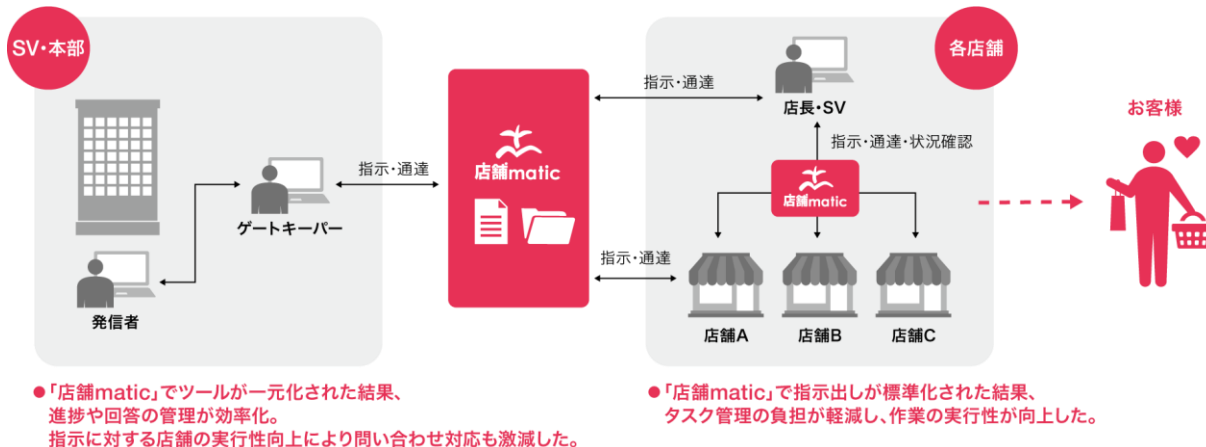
SV・本部

ゲートキーパー

発信者

指示・通達

店舗matic

指示・通達

指示・通達

各店舗

店長・SV

指示・通達・状況確認

店舗matic

店舗A

店舗B

店舗C

お客様

●「店舗matic」でツールが一元化された結果、進捗や回答の管理が効率化。指示に対する店舗の実行性向上により問い合わせ対応も激減した。

●「店舗matic」で指示出しが標準化された結果、タスク管理の負担が軽減し、作業の実行性が向上した。